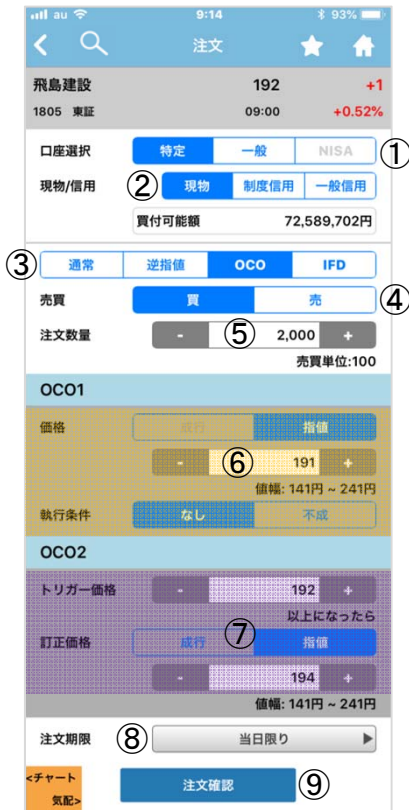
au 9:14 93%

注文

飛島建設 192 +1
1805 東証 09:00 +0.52%

口座選択 特定 一般 NISA ①
現物/信用 ② 現物 制度信用 一般信用
買付可能額 72,589,702円

③ 通常 逆指値 OCO IFD
売買 買 売 ④
注文数量 - ⑤ 2,000 +
売買単位:100

OCO1
価格 成行 指値
- ⑥ 191 +
値幅: 141円 ~ 241円
執行条件 なし 不成

OCO2
トリガー価格 - 192 +
以上になったら
訂正価格 成行 ⑦ 指値
- 194 +
値幅: 141円 ~ 241円

注文期限 ⑧ 当日限り

<チャート 気配> 注文確認 ⑨